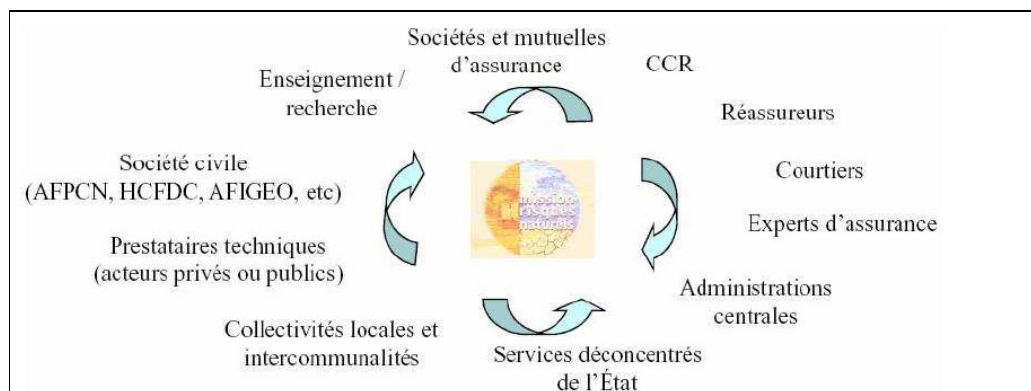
Sociétés et mutuelles d'assurance

CCR

Réassureurs

Courtiers

Experts d'assurance

Administrations centrales

Services déconcentrés de l'État

Collectivités locales et intercommunalités

Prestataires techniques (acteurs privés ou publics)

Société civile (AFPCN, HCFDC, AFIGEO, etc)

Enseignement / recherche

mission risques naturels